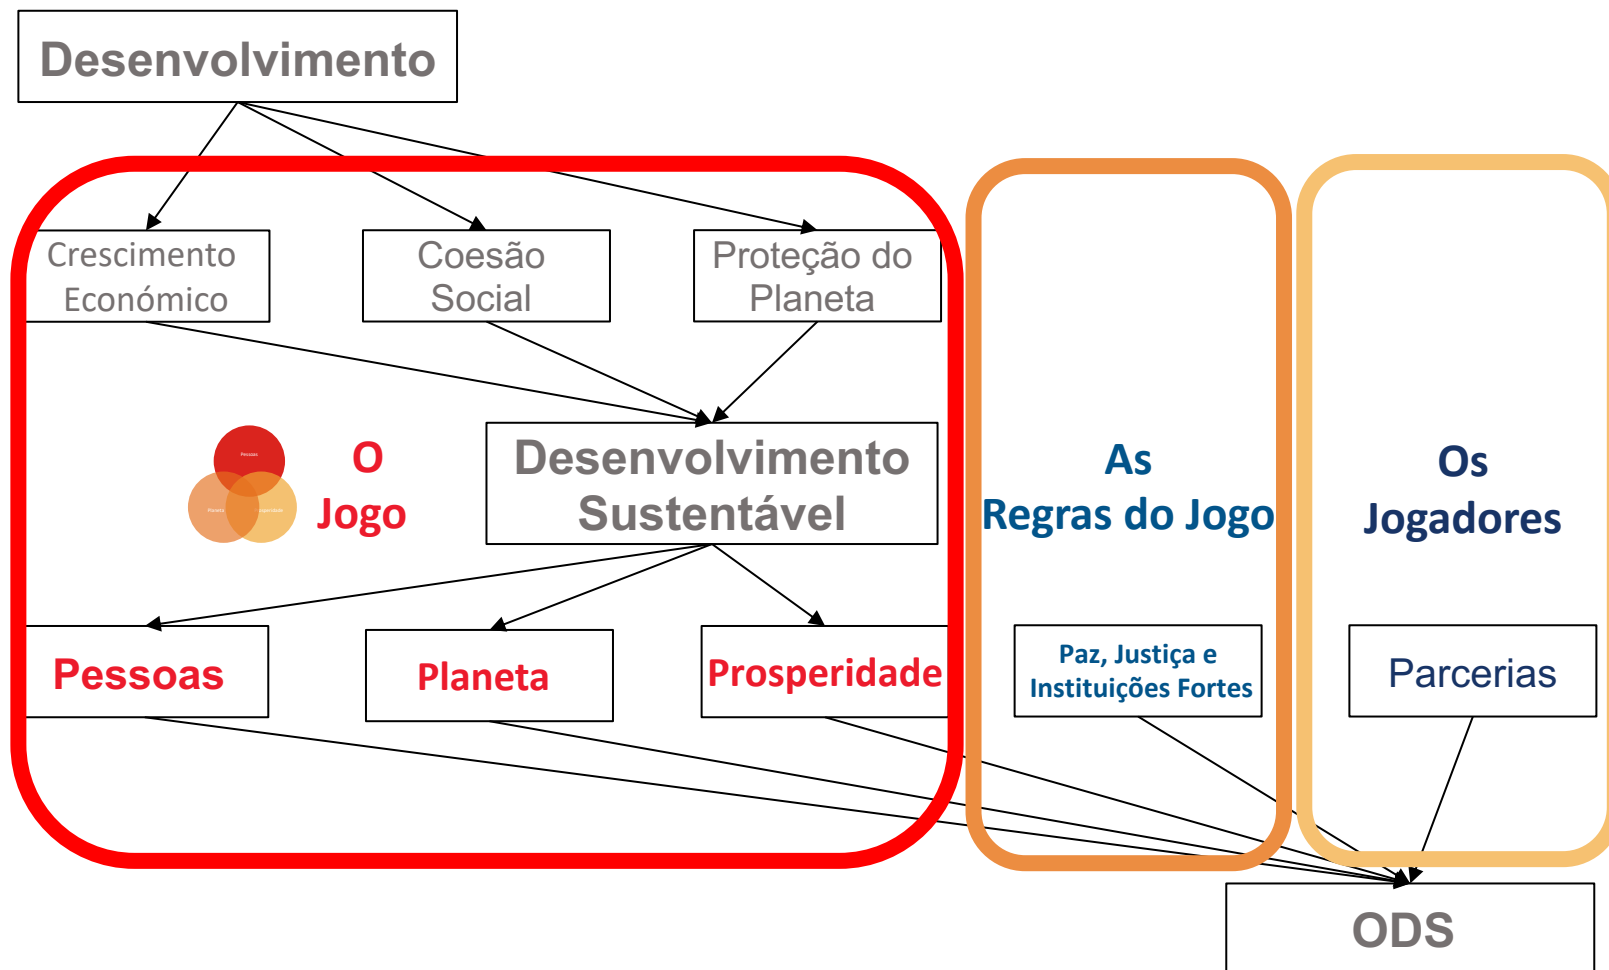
Desenvolvimento

Crescimento Económico

Coesão Social

Proteção do Planeta

Pessoas
Planeta
Prosperidade

O Jogo

Desenvolvimento Sustentável

As Regras do Jogo

Os Jogadores

Pessoas

Planeta

Prosperidade

Paz, Justiça e Instituições Fortes

Parcerias

ODS